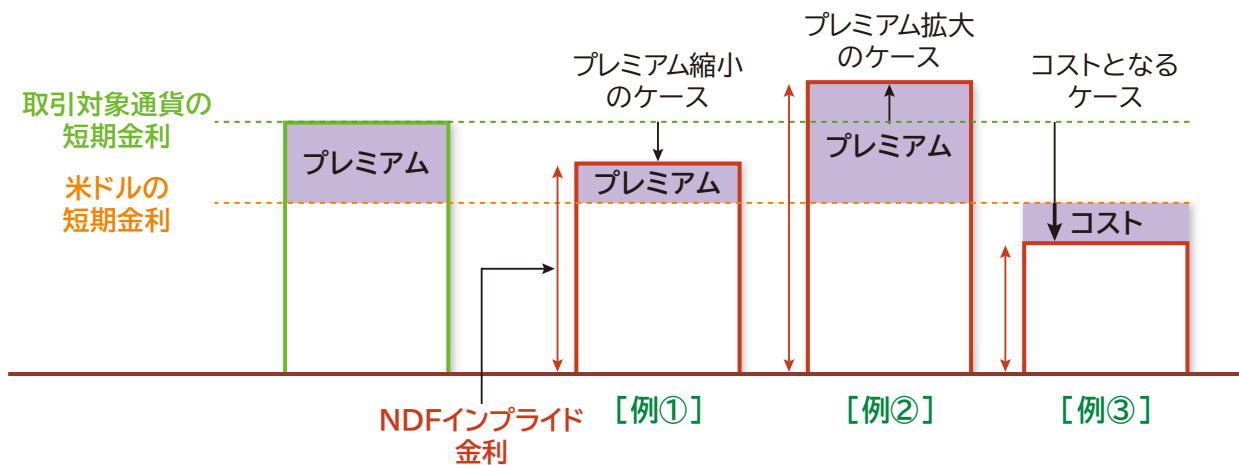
取引対象通貨の
短期金利

米ドルの
短期金利

プレミアム

プレミアム縮小
のケース

プレミアム

プレミアム拡大
のケース

プレミアム

コストとなる
ケース

コスト

NDFインプライド
金利

［例①］

［例②］

［例③］